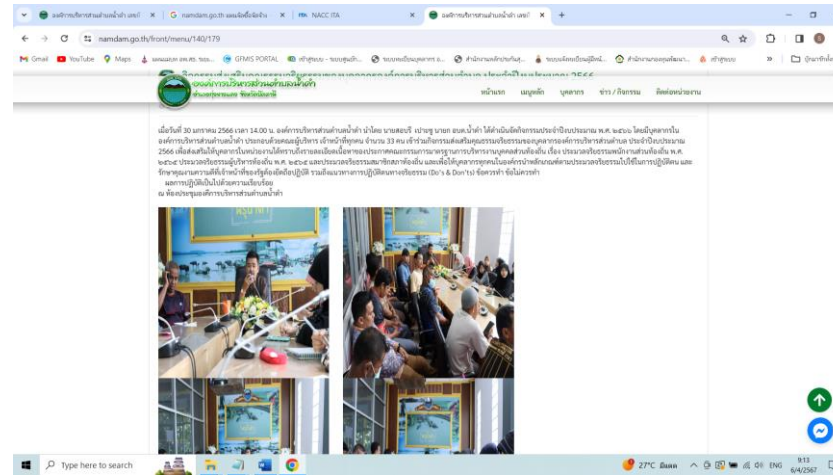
องค์การบริหารส่วนตำบลน้ำดำ เทศบ | G namdam.go.th แผนผังเว็บไซต์ | NACC ITA | องค์การบริหารส่วนตำบลน้ำดำ เทศบ | +

namdam.go.th/front/menu/140/179

Gmail YouTube Maps GFMIS PORTAL

องค์การบริหารส่วนตำบลน้ำดำ

หน้าแรก เมนูหลัก บุคลากร ข่าว / กิจกรรม ติดต่อหน่วยงาน

เมื่อวันที่ 30 มกราคม 2566 เวลา 14.00 น. องค์การบริหารส่วนตำบลน้ำดำ นำโดย นายสมบวี เปาะชู นายก อบต.น้ำดำ ได้ดำเนินจัดกิจกรรมประจำปีงบประมาณ พ.ศ. ๒๕๖๖ โดยมีบุคลากรในองค์การบริหารส่วนตำบลน้ำดำ ประกอบด้วยคณะผู้บริหาร เจ้าหน้าที่ทุกคน จำนวน 33 คน เข้าร่วมกิจกรรมส่งเสริมคุณธรรมจริยธรรมของบุคลากรองค์การบริหารส่วนตำบล ประจำปีงบประมาณ 2566 เพื่อส่งเสริมให้บุคลากรในหน่วยงานได้ทราบถึงรายละเอียดเนื้อหาของประมวลจริยธรรมของพนักงานส่วนท้องถิ่น พ.ศ. ๒๕๖๕ และประมวลจริยธรรมสมาชิกสภาท้องถิ่น และเพื่อให้บุคลากรทุกคนในองค์กรนำหลักเกณฑ์ตามประมวลจริยธรรมไปใช้ในการปฏิบัติตน และรักษาคุณงามความดีที่เจ้าหน้าที่ของรัฐต้องยึดถือปฏิบัติ รวมถึงแนวทางการปฏิบัติตนทางจริยธรรม (Do's & Don'ts) ข้อควรทำ ข้อไม่ควรทำ
ผลการปฏิบัติเป็นไปด้วยความเรียบร้อย
ณ ห้องประชุมองค์การบริหารส่วนตำบลน้ำดำ

Type here to search

27°C ENG 9:13 6/4/2567